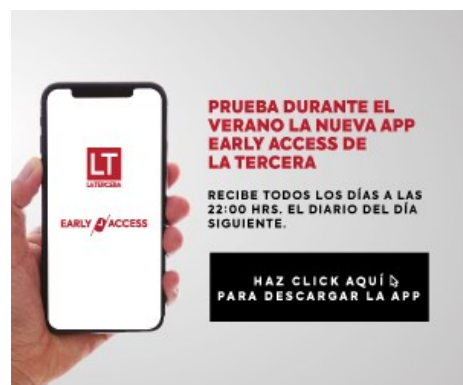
LT
LA TERCERA

EARLY ACCESS

PRUEBA DURANTE EL VERANO LA NUEVA APP EARLY ACCESS DE LA TERCERA

RECIBE TODOS LOS DÍAS A LAS 22:00 HRS. EL DIARIO DEL DÍA SIGUIENTE.

HAZ CLICK AQUÍ
PARA DESCARGAR LA APP